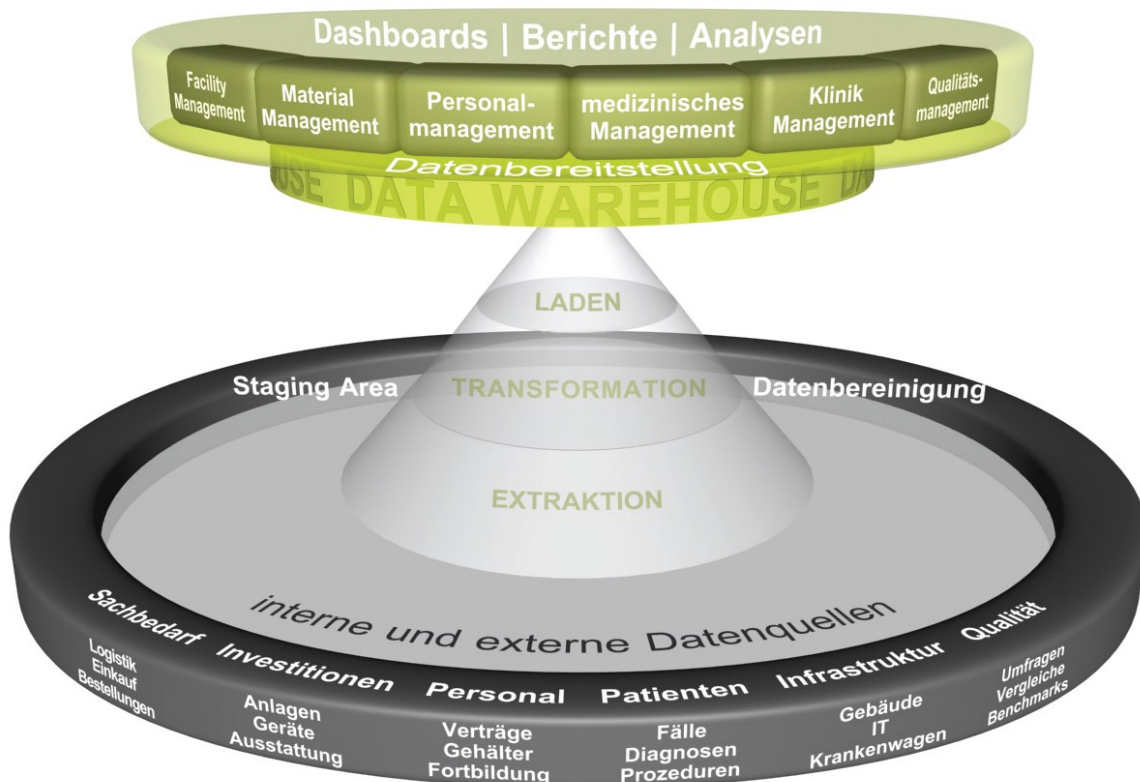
Dashboards | Berichte | Analysen

Facility Management

Material Management

Personalmanagement

medizinisches Management

Klinik Management

Qualitätsmanagement

Datenbereitstellung

USE DATA WAREHOUSE DA

LADEN

Staging Area

TRANSFORMATION

Datenbereinigung

EXTRAKTION

interne und externe Datenquellen

Sachbedarf

Investitionen

Personal

Patienten

Infrastruktur

Qualität

Logistik
Einkauf
Bestellungen

Anlagen
Geräte
Ausstattung

Verträge
Gehälter
Fortbildung

Fälle
Diagnosen
Prozeduren

Gebäude
IT
Krankenwagen

Umfragen
Vergleiche
Benchmarks